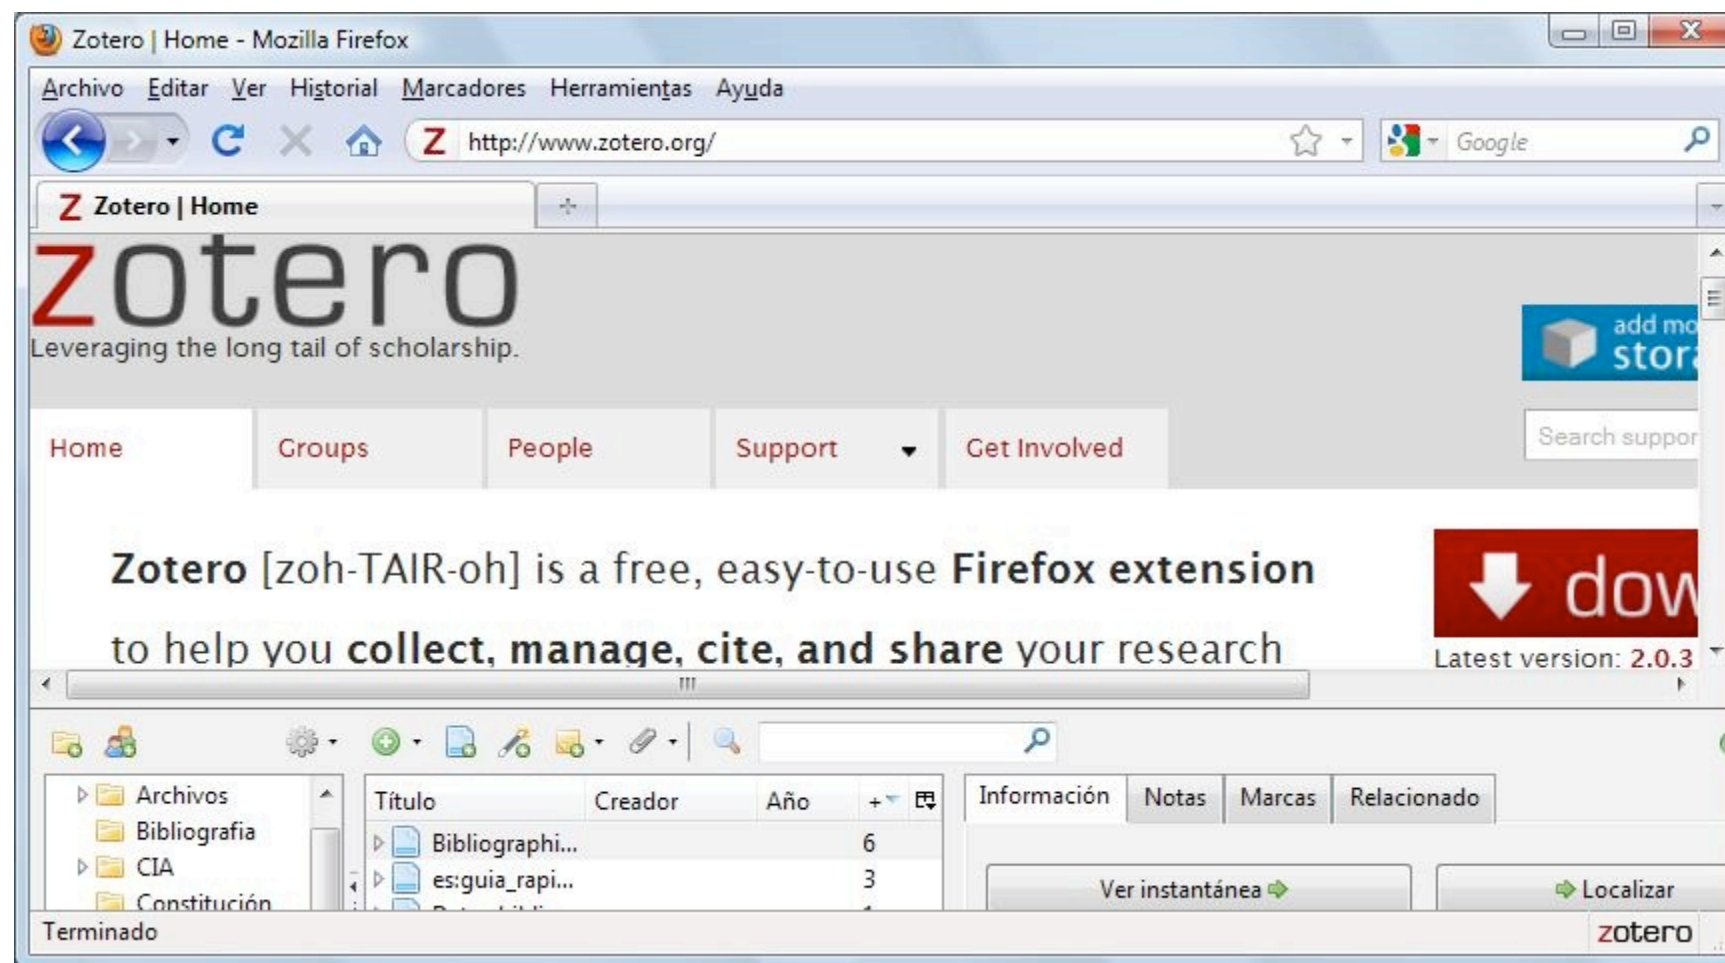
Zotero | Home - Mozilla Firefox

Archivo Editar Ver Historial Marcadores Herramientas Ayuda

http://www.zotero.org/

Google

Zotero | Home

zotero
Leveraging the long tail of scholarship.

add mo
stor

Home Groups People Support Get Involved

Search suppor

**Zotero** [zoh-TAIR-oh] is a free, easy-to-use **Firefox extension** to help you **collect, manage, cite, and share** your research

dow
Latest version: 2.0.3

| Título | Creador | Año | + |
|---|---|---|---|
| Bibliographi... | | | 6 |
| es:guia_rapi... | | | 3 |

Archivos
Bibliografia
CIA
Constitución

Información Notas Marcas Relacionado

Ver instantánea
Localizar

Terminado
zotero